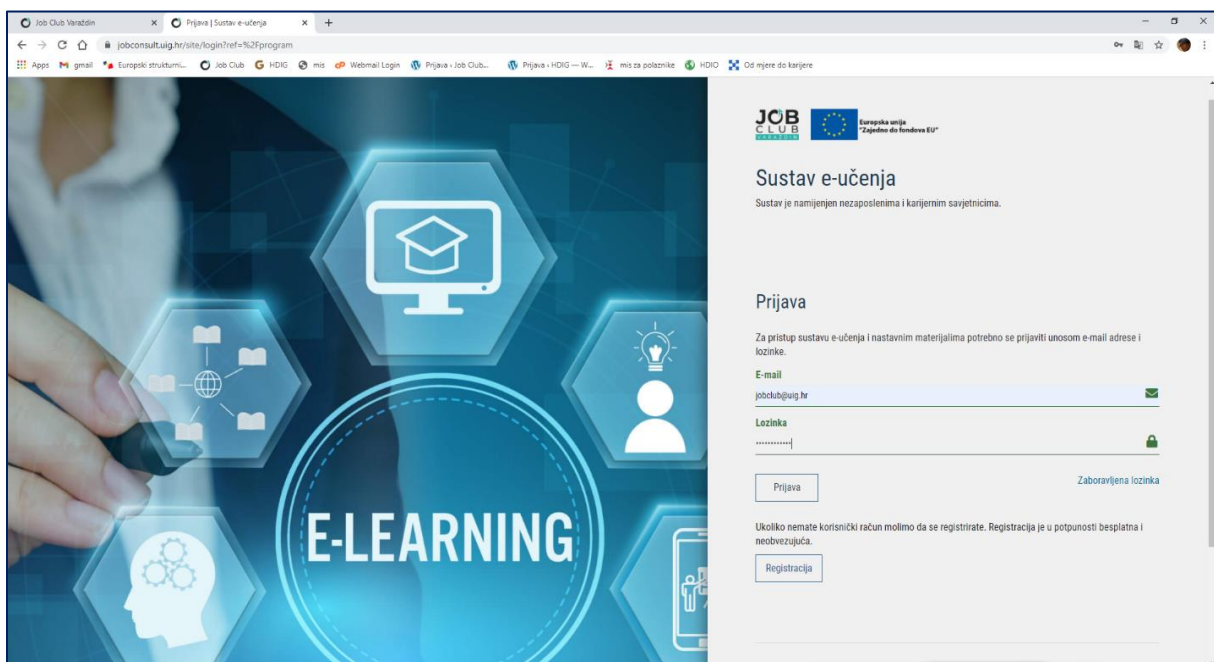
Job Club Varaždin × Prijava | Sustav e-učenja × +

jobconsult.uig.hr/site/login?ref=%2Fprogram

Apps gmail Europski strukturni... Job Club HDIG mis Webmail Login Prijava ‹ Job Club... Prijava ‹ HDIG — W... mis za polaznike HDIO Od mjere do karijere

E-LEARNING

JOB CLUB VARAŽDIN

Europska unija "Zajedno do fondova EU"

Sustav e-učenja

Sustav je namijenjen nezaposlenima i karijernim savjetnicima.

Prijava

Za pristup sustavu e-učenja i nastavnim materijalima potrebno se prijaviti unosom e-mail adrese i lozinke.

E-mail

jobclub@uig.hr

Lozinka

••••••••••••

Prijava

Zaboravljena lozinka

Ukoliko nemate korisnički račun molimo da se registrirate. Registracija je u potpunosti besplatna i neobvezujuća.

Registracija